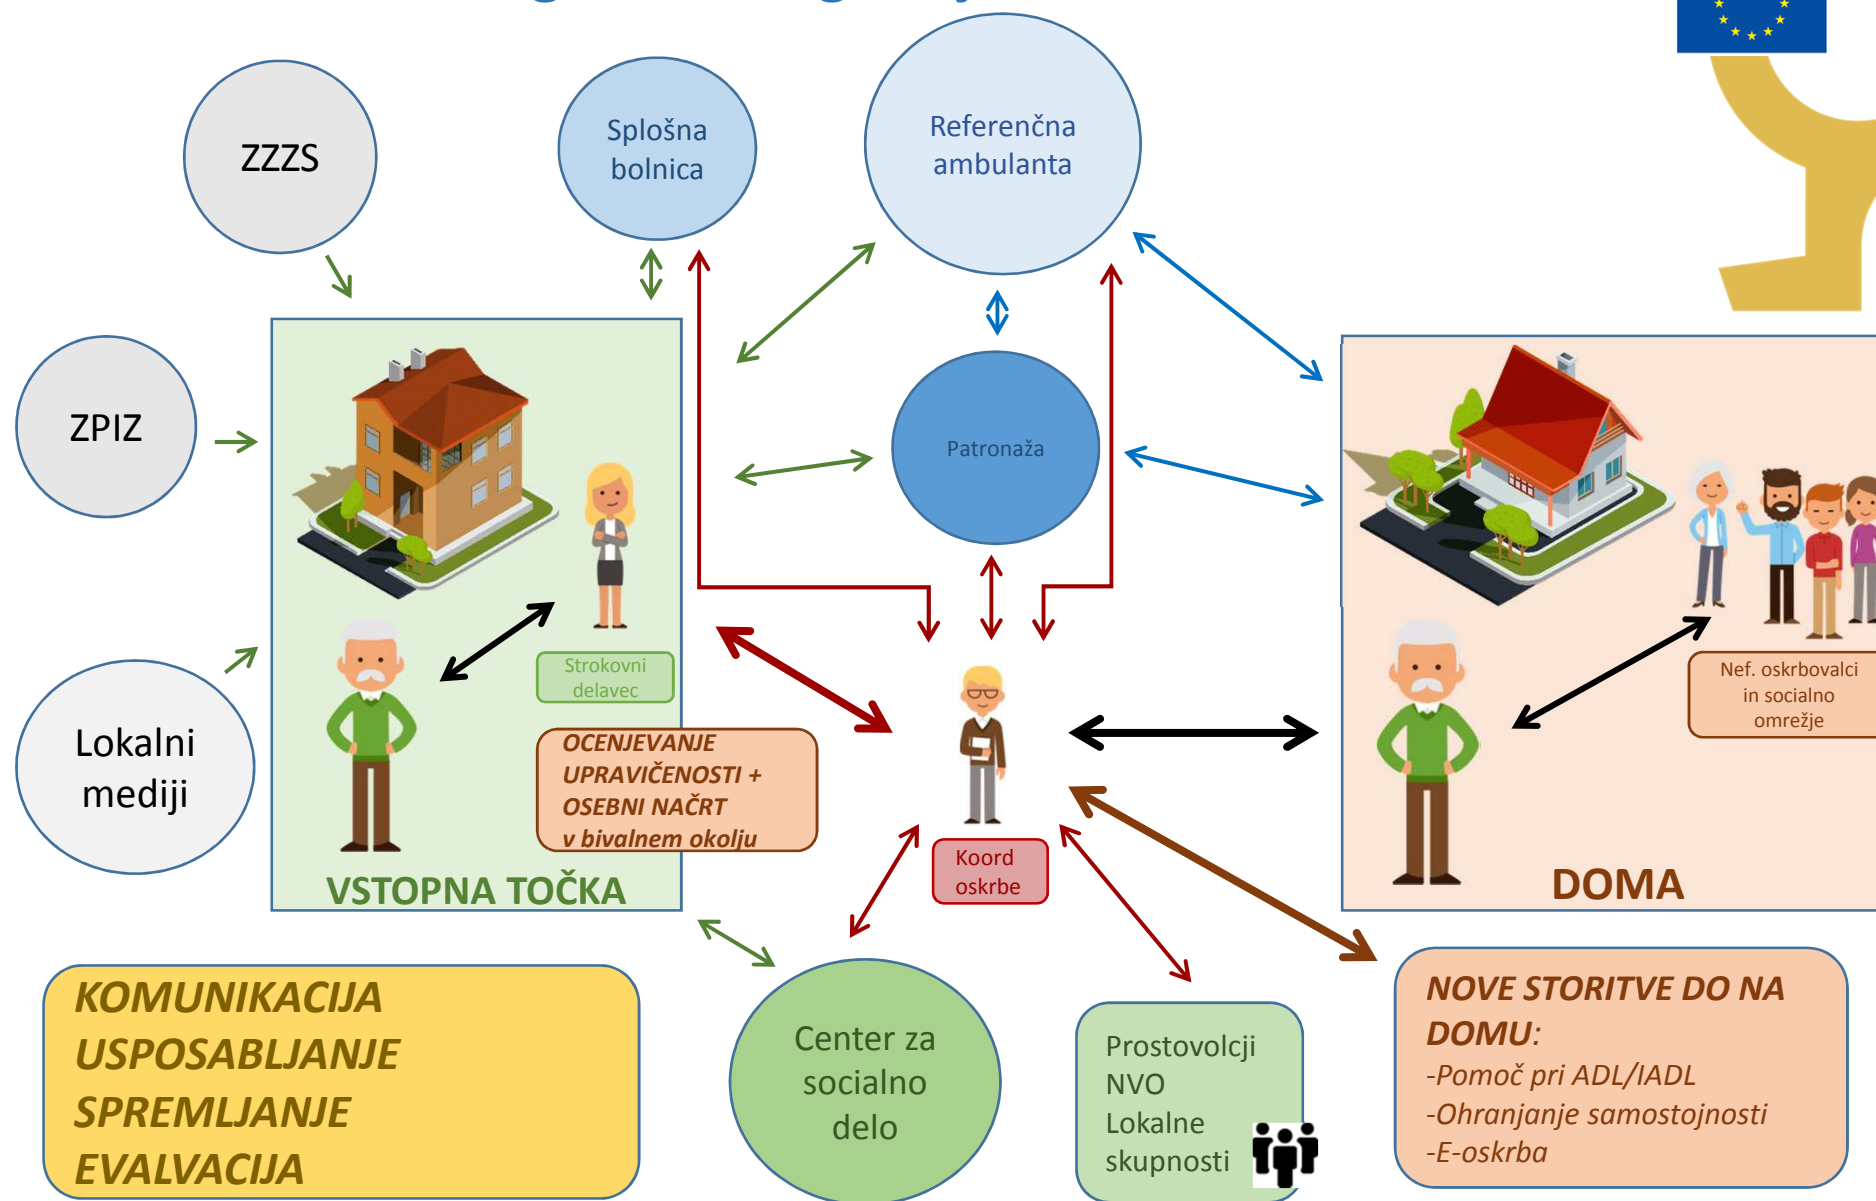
ZZZS

Splošna bolnica

Referenčna ambulanta

ZPIZ

Patronaža

Lokalni mediji

Strokovni delavec

OCENJEVANJE UPRAVIČENOSTI + OSEBNI NAČRT v bivalnem okolju

VSTOPNA TOČKA

Koord oskrbe

Nef. oskrbovalci in socialno omrežje

DOMA

KOMUNIKACIJA
USPOSABLJANJE
SPREMLJANJE
EVALVACIJA

Center za socialno delo

Prostovolcji
NVO
Lokalne skupnosti

NOVE STORITVE DO NA DOMU:
-Pomoč pri ADL/IADL
-Ohranjanje samostojnosti
-E-oskrba